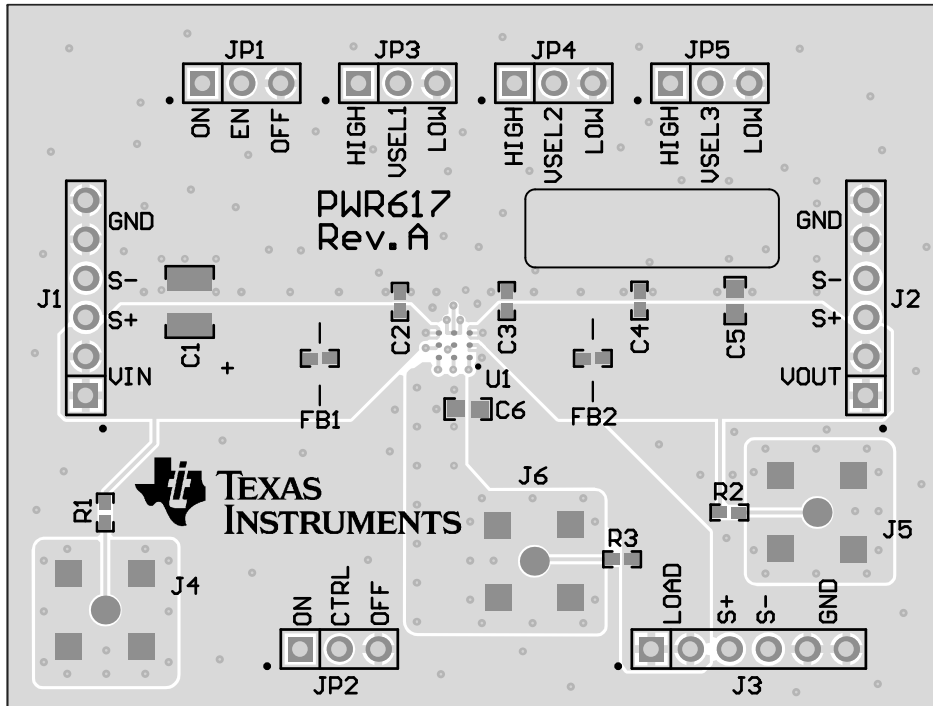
JP1
ON EN OFF

JP3
HIGH VSEL1 LOW

JP4
HIGH VSEL2 LOW

JP5
HIGH VSEL3 LOW

PWR617
Rev.A

GND
S-
S+
VIN
J1

C1
+

C2
C3
C4
C5
U1
C6
FB1
FB2

GND
S-
S+
VOUT
J2

TEXAS INSTRUMENTS

R1
J4

J6
R3

R2
J5

ON CTRL OFF
JP2

LOAD S+ S- GND
J3